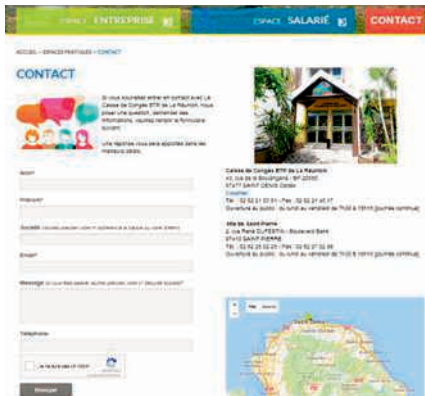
ESPACE ENTREPRISE ESPACE SALARIÉ CONTACT

ACCUEIL > ESPACES PARTIELLES > CONTACT

CONTACT

Si vous souhaitez entrer en contact avec La Caisse de Congés BTP de La Réunion, nous poser une question, demander des informations, veuillez remplir le formulaire suivant.

Une réponse vous sera apportée dans les meilleurs délais.

Nom*

Prénom*

Société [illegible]

Email*

Message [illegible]

Téléphone

Je ne suis pas un robot

Envoyer

Caisse de Congés BTP de La Réunion
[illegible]
97477 SAINT DENIS Cedex
Courriel
Tél. : 02 62 21 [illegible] / Fax : 02 62 21 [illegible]
Ouverture au public : du lundi au vendredi de 7h30 à 15h15 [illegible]

Site de Saint-Pierre
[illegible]
97410 SAINT PIERRE
Tél. : 02 62 25 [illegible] / Fax : 02 62 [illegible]
Ouverture au public : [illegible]

Plan Satellite